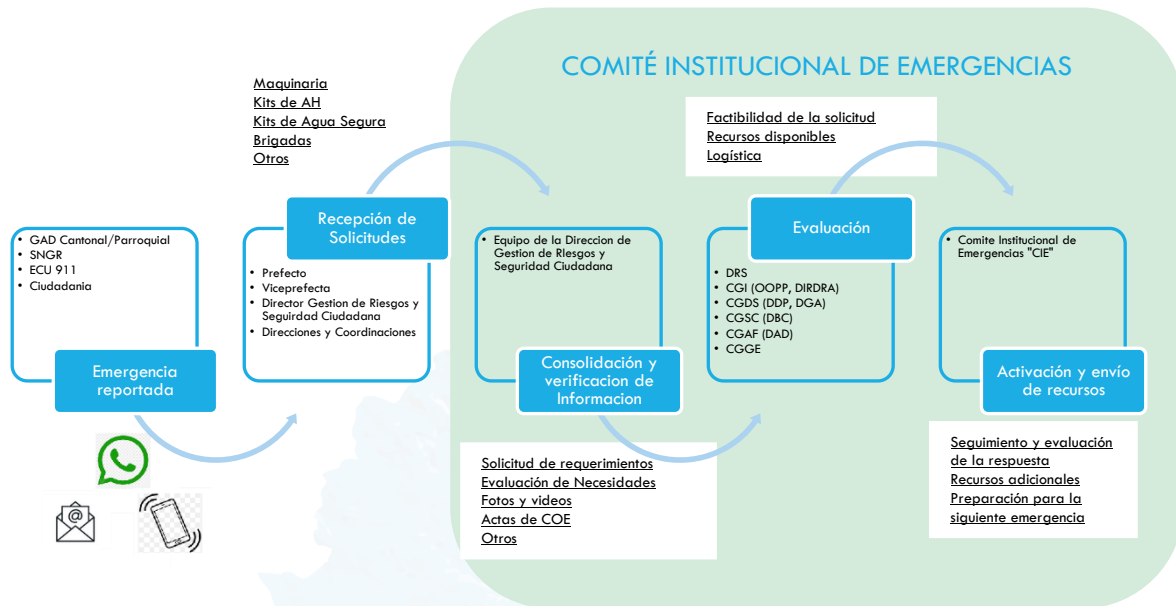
COMITÉ INSTITUCIONAL DE EMERGENCIAS

- GAD Cantonal/Parroquial
- SNGR
- ECU 911
- Ciudadania

Emergencia reportada

Maquinaria
Kits de AH
Kits de Agua Segura
Brigadas
Otros

Recepción de Solicitudes

- Prefecto
- Viceprefecta
- Director Gestion de Riesgos y Seguridad Ciudadana
- Direcciones y Coordinaciones

- Equipo de la Direccion de Gestion de Riesgos y Seguridad Ciudadana

Consolidación y verificacion de Informacion

Solicitud de requerimientos
Evaluación de Necesidades
Fotos y videos
Actas de COE
Otros

Factibilidad de la solicitud
Recursos disponibles
Logística

Evaluación

- DRS
- CGI (OOPP, DIRDRA)
- CGDS (DDP, DGA)
- CGSC (DBC)
- CGAF (DAD)
- CGGE

- Comite Institucional de Emergencias "CIE"

Activación y envío de recursos

Seguimiento y evaluación de la respuesta
Recursos adicionales
Preparación para la siguiente emergencia